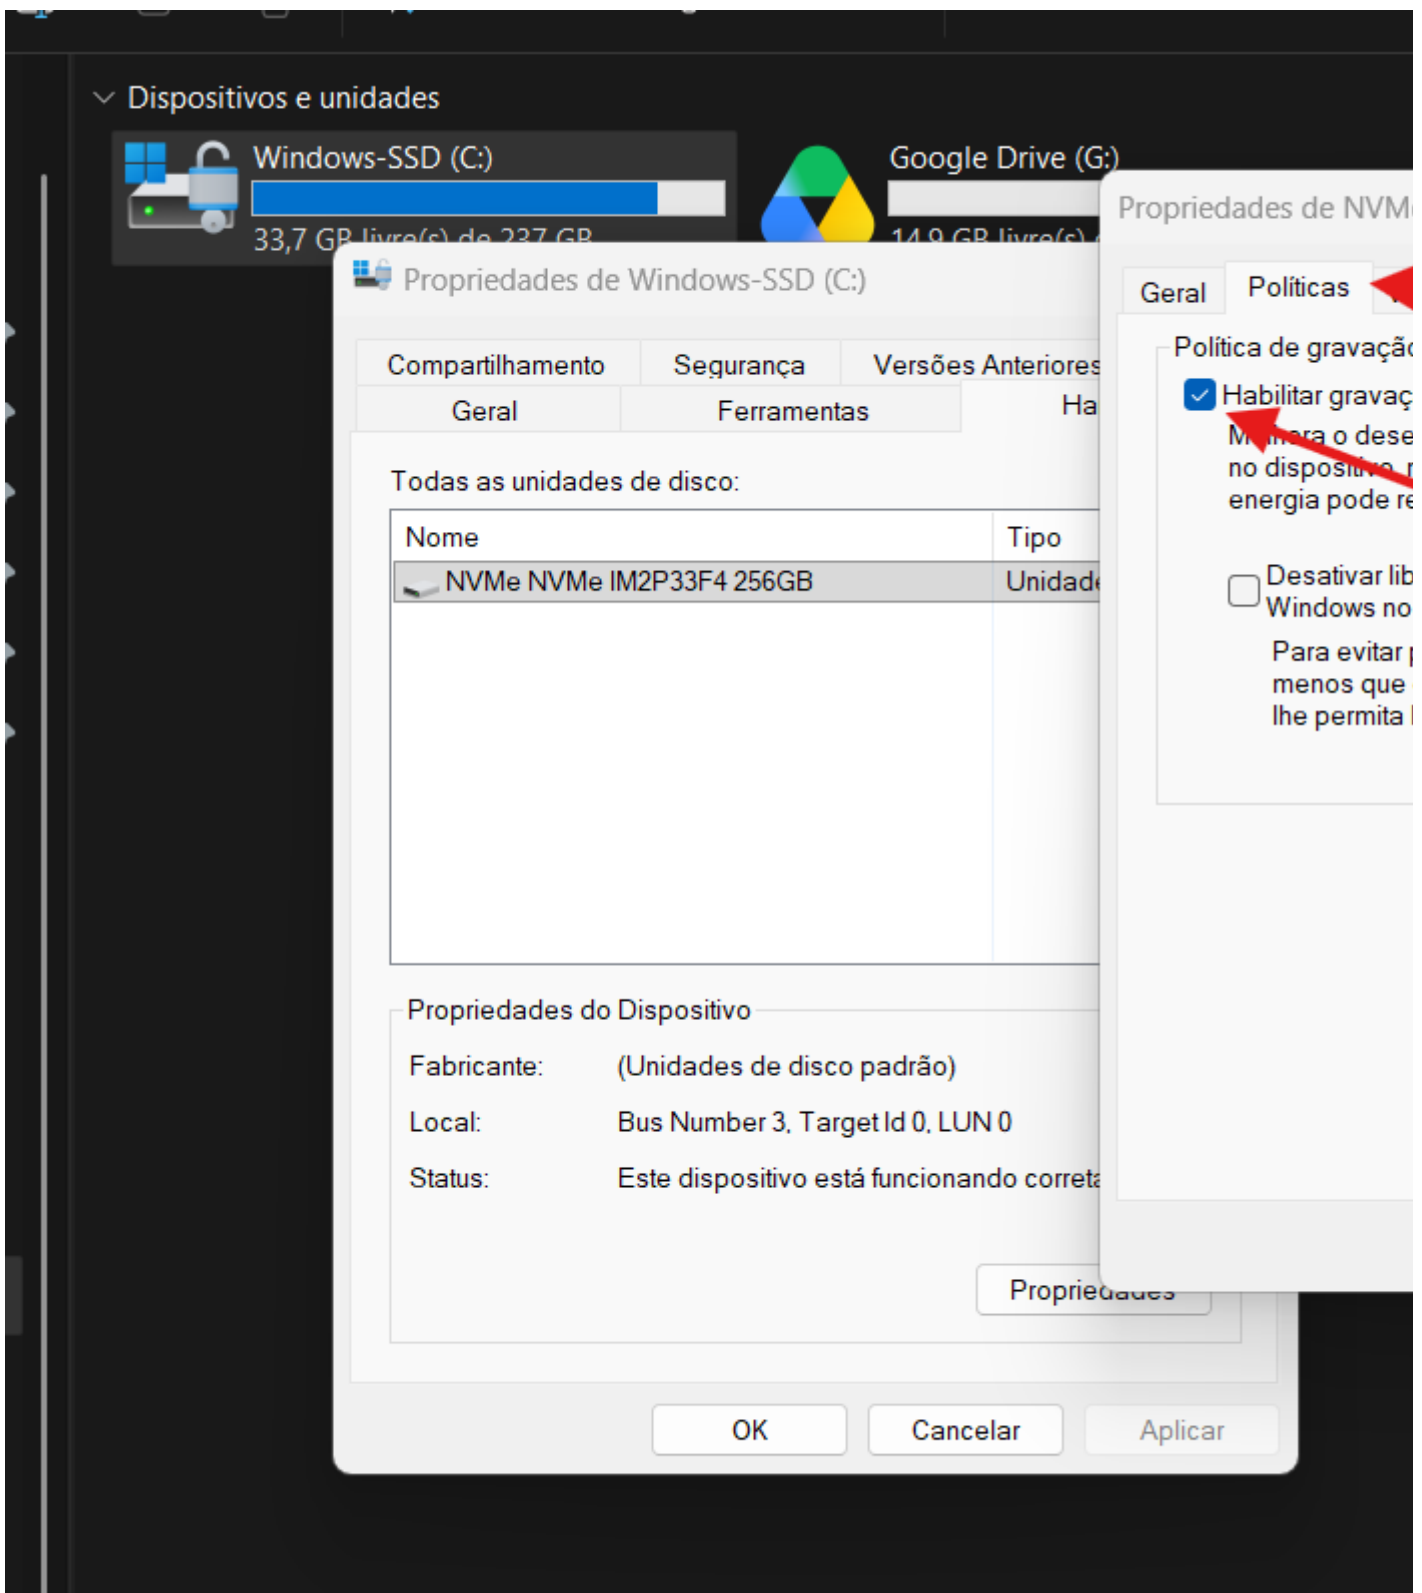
Dispositivos e unidades

Windows-SSD (C:)
33,7 GB livre(s) de 237 GB

Google Drive (G:)
14,9 GB livre(s) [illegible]

Propriedades de Windows-SSD (C:)

Compartilhamento | Segurança | Versões Anteriores
Geral | Ferramentas | Ha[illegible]

Todas as unidades de disco:

| Nome | Tipo |
|---|---|
| NVMe NVMe IM2P33F4 256GB | Unidade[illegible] |

Propriedades do Dispositivo

Fabricante: (Unidades de disco padrão)

Local: Bus Number 3, Target Id 0, LUN 0

Status: Este dispositivo está funcionando correta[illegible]

Propriedades

OK | Cancelar | Aplicar

Propriedades de NVM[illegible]

Geral | Políticas

Política de gravaçã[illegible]

Habilitar gravaç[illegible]
M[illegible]ra o dese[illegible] no disposi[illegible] energia pode re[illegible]

Desativar lib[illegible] Windows no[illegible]
Para evitar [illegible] menos que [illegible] lhe permita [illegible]